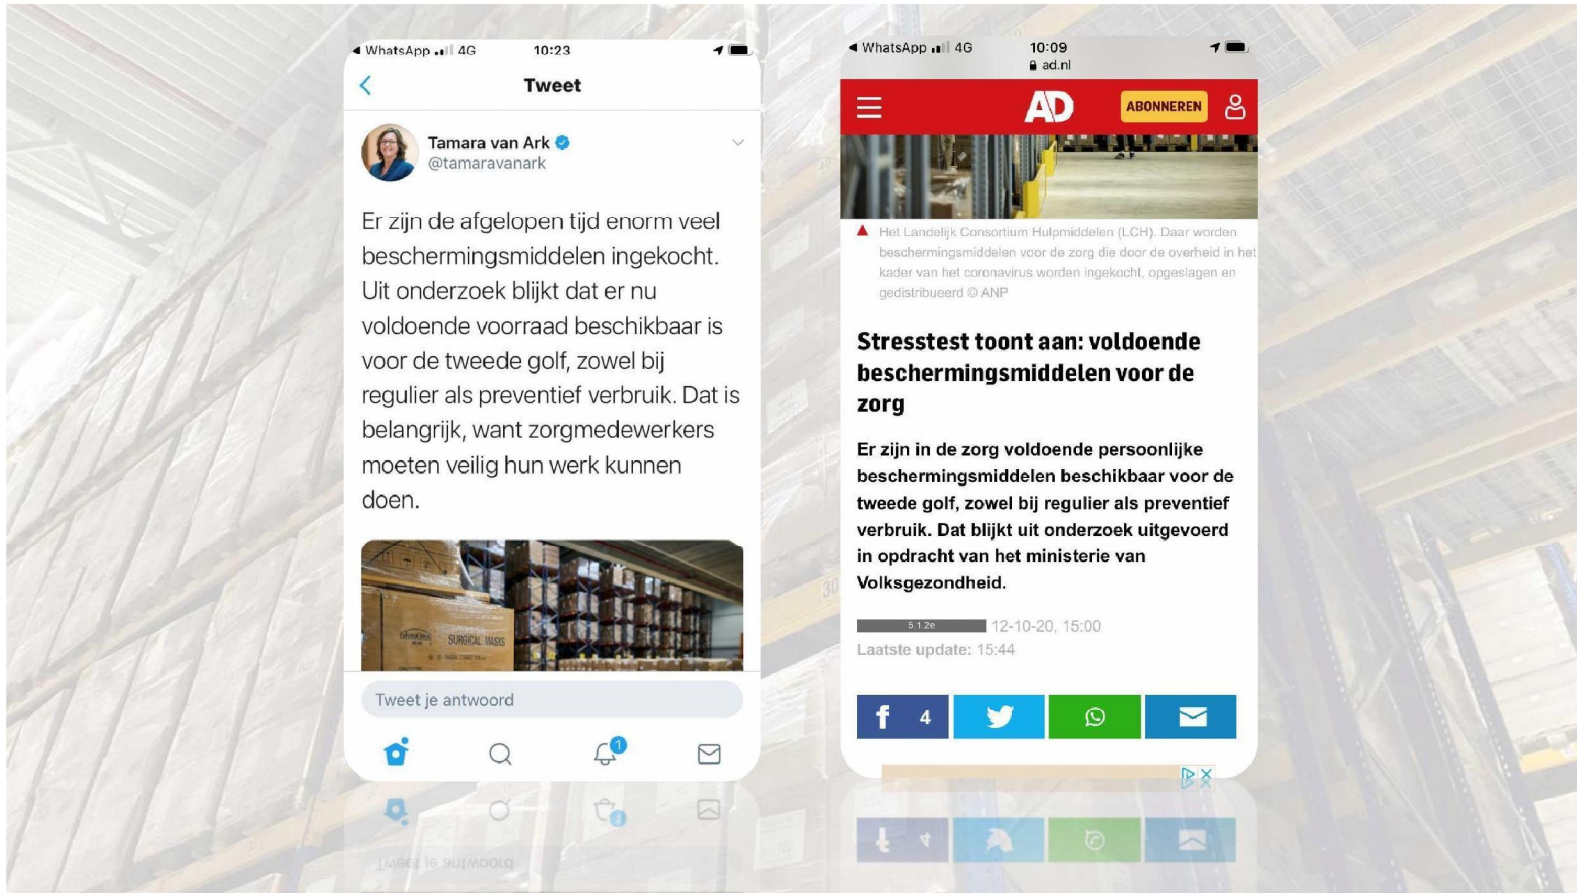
◀ WhatsApp 4G 10:23

Tweet

Tamara van Ark
@tamaravanark

Er zijn de afgelopen tijd enorm veel beschermingsmiddelen ingekocht. Uit onderzoek blijkt dat er nu voldoende voorraad beschikbaar is voor de tweede golf, zowel bij regulier als preventief verbruik. Dat is belangrijk, want zorgmedewerkers moeten veilig hun werk kunnen doen.

SURGICAL MASKS

Tweet je antwoord

1

◀ WhatsApp 4G 10:09
ad.nl

AD ABONNEREN

Het Landelijk Consortium Hulpmiddelen (LCH). Daar worden beschermingsmiddelen voor de zorg die door de overheid in het kader van het coronavirus worden ingekocht, opgeslagen en gedistribueerd © ANP

Stresstest toont aan: voldoende beschermingsmiddelen voor de zorg

Er zijn in de zorg voldoende persoonlijke beschermingsmiddelen beschikbaar voor de tweede golf, zowel bij regulier als preventief verbruik. Dat blijkt uit onderzoek uitgevoerd in opdracht van het ministerie van Volksgezondheid.

5.1.2e 12-10-20, 15:00
Laatste update: 15:44

4